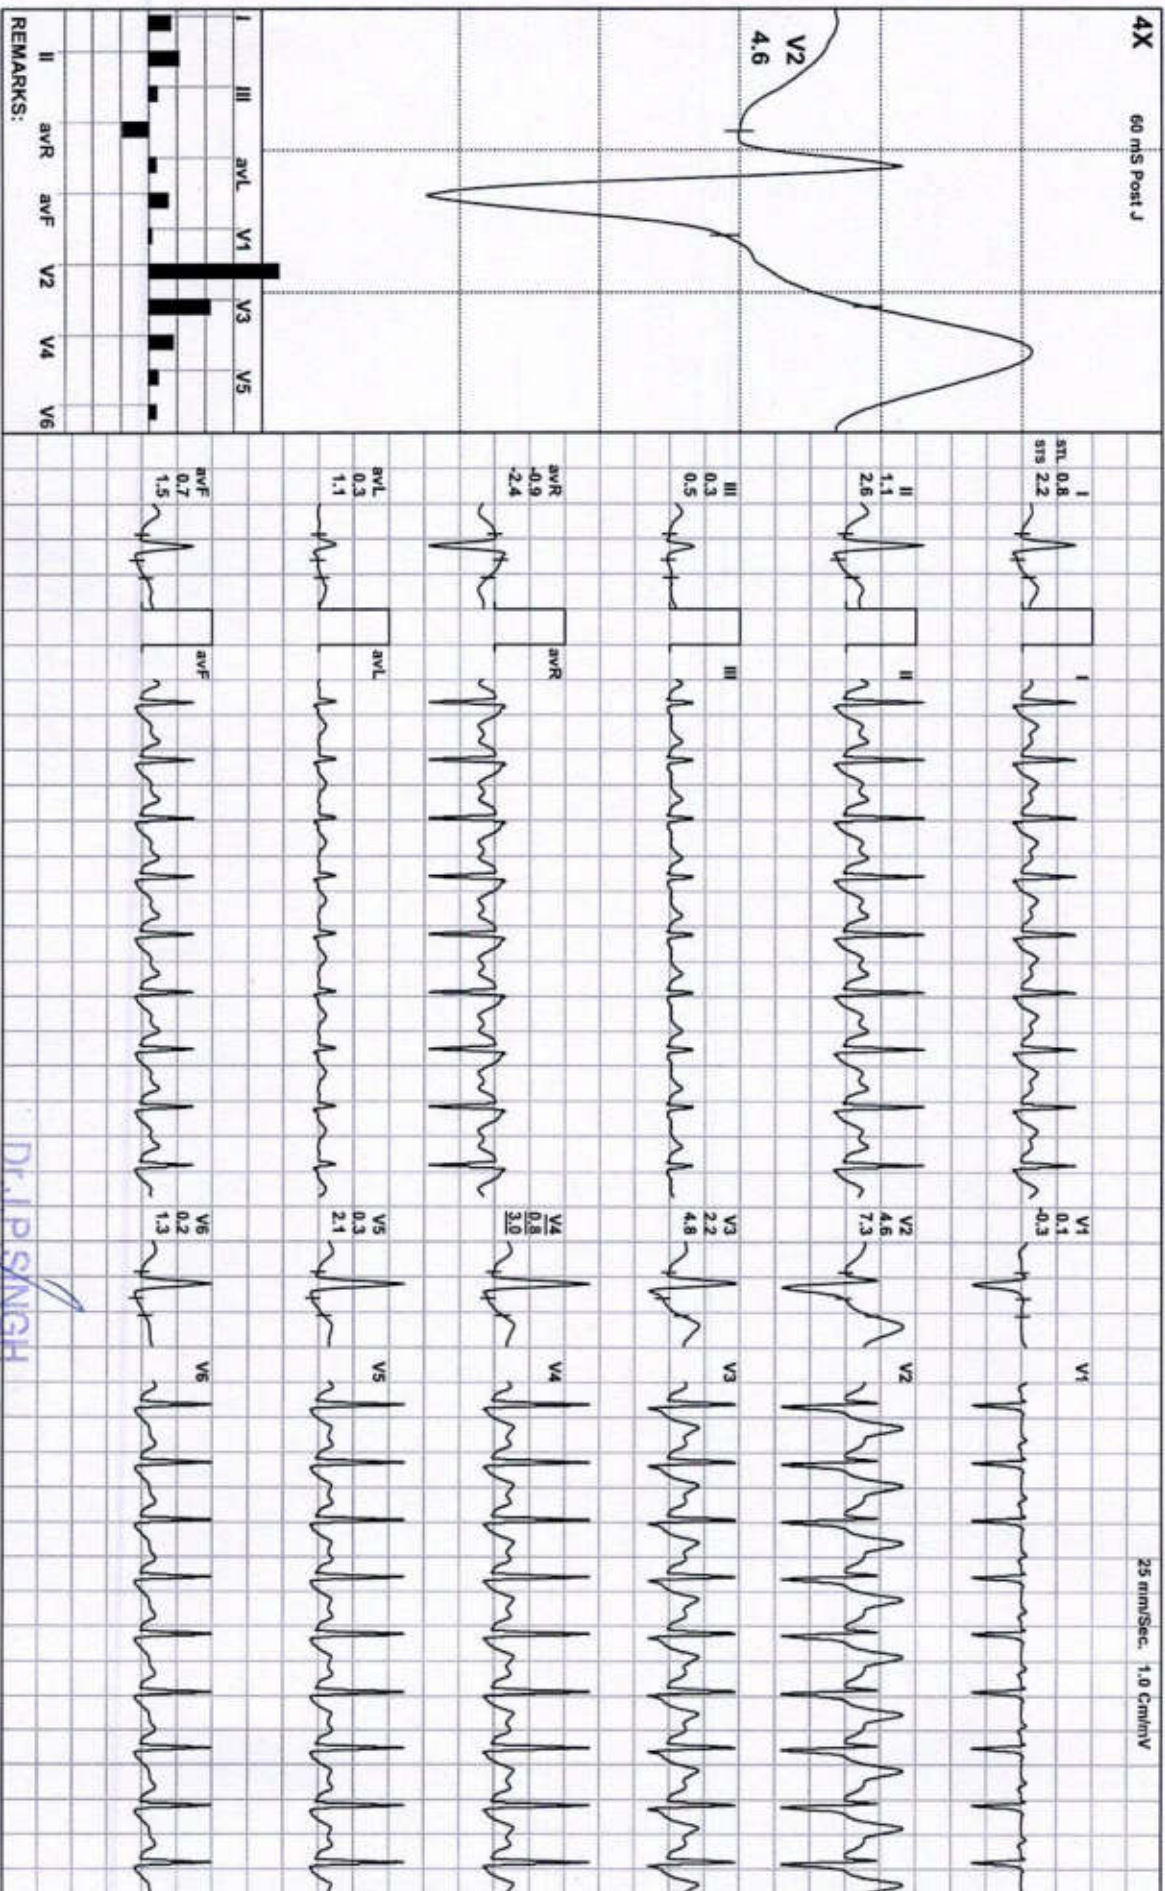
4X
60 mS Post J
V2
4.6

I III avL V1 V3 V5
II avR avF V2 V4 V6
REMARKS:

I
STL 0.8
STS 2.2
II
1.1
2.6
III
0.3
0.5
avR
-0.9
-2.4
avL
0.3
1.1
avF
0.7
1.5

I
II
III
avR
avL
avF

V1
0.1
-0.3
V2
4.6
7.3
V3
2.2
4.8
V4
0.8
3.0
V5
0.3
2.1
V6
0.2
1.3

V1
V2
V3
V4
V5
V6

25 mm/Sec. 1.0 Cm/mV

Dr. J.P. SINGH